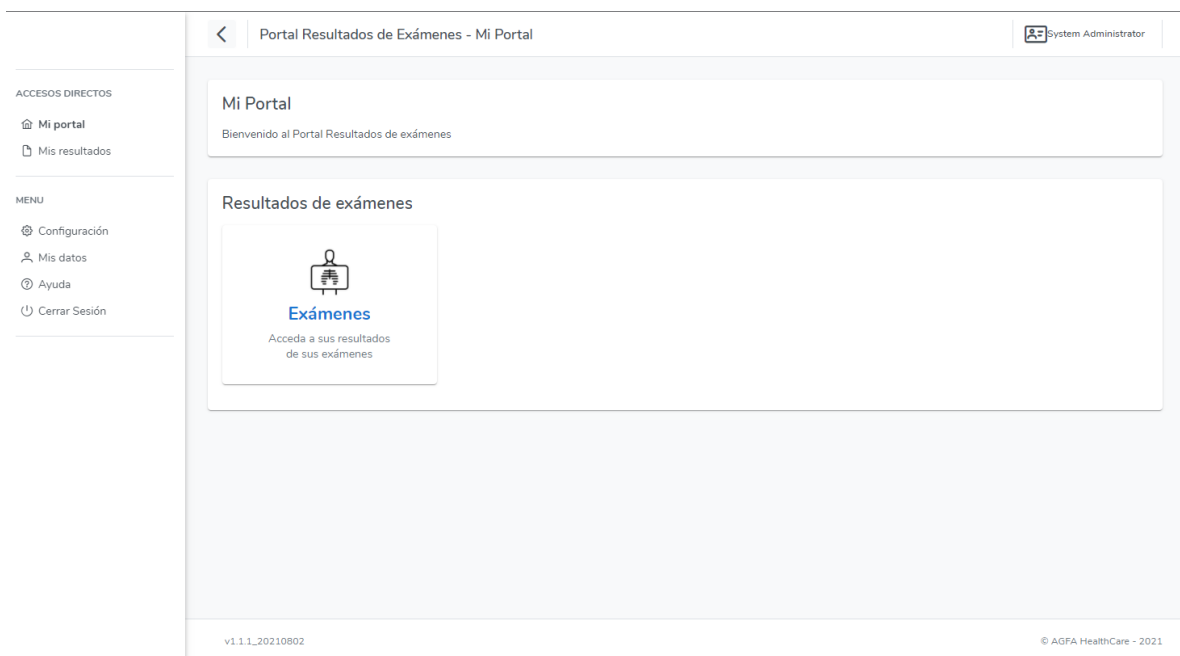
Portal Resultados de Exámenes - Mi Portal

System Administrator

ACCESOS DIRECTOS

Mi portal

Mis resultados

MENU

Configuración

Mis datos

Ayuda

Cerrar Sesión

Mi Portal

Bienvenido al Portal Resultados de exámenes

Resultados de exámenes

Exámenes

Acceda a sus resultados de sus exámenes

v1.1.1_20210802

© AGFA HealthCare - 2021